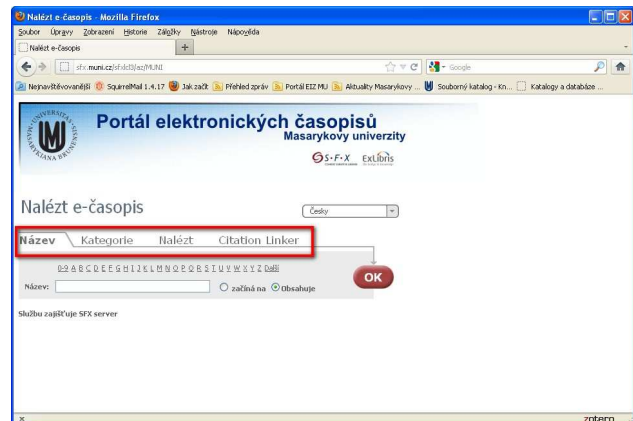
Nalézt e-časopis - Mozilla Firefox

Soubor Úpravy Zobrazení Historie Záložky Nástroje Nápověda

Nalézt e-časopis

sfx.muni.cz/sfxlcl3/az/MUNI

Google

Nejnavštěvovanější SquirrelMail 1.4.17 Jak začít Přehled zpráv Portál EIZ MU Aktuality Masarykovy ... Souborný katalog - Kn... Katalogy a databáze ...

UNIVERSITAS MASARYKIANA BRUNENSIS

Portál elektronických časopisů

Masarykovy univerzity

S·F·X ExLibris

Nalézt e-časopis

Česky

Název Kategorie Nalézt Citation Linker

0-9 A B C D E F G H I J K L M N O P Q R S T U V W X Y Z Další

Název:

začíná na Obsahuje

OK

Službu zajišťuje SFX server

x

zotero